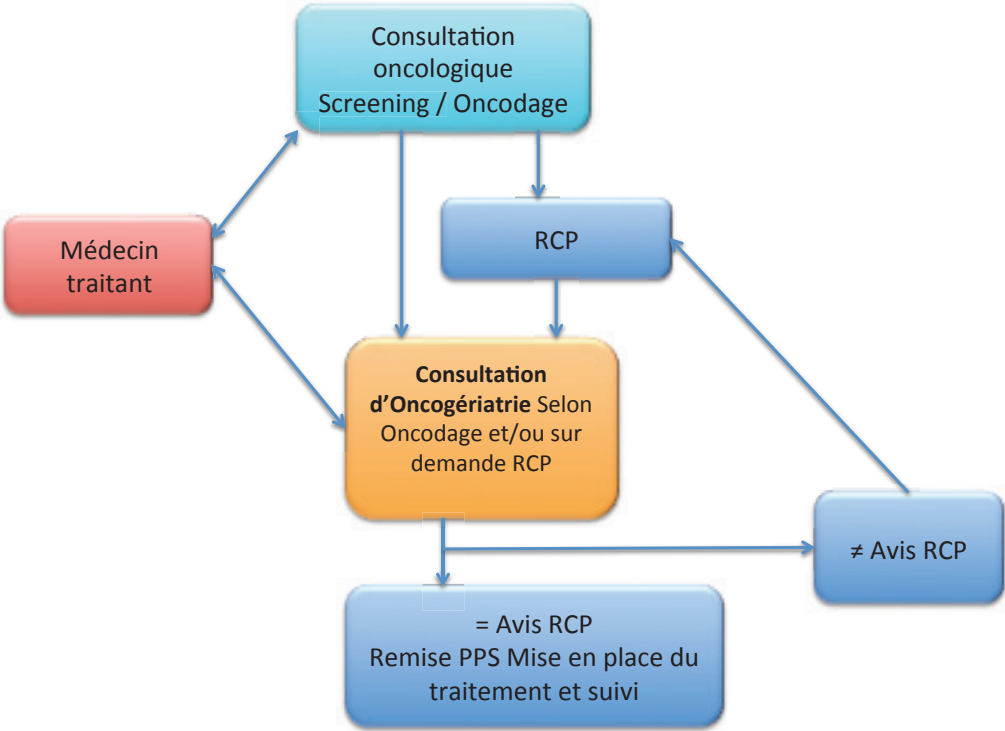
Consultation oncologique
Screening / Oncodage

Médecin traitant

RCP

**Consultation d'Oncogériatrie** Selon Oncodage et/ou sur demande RCP

≠ Avis RCP

= Avis RCP
Remise PPS Mise en place du traitement et suivi